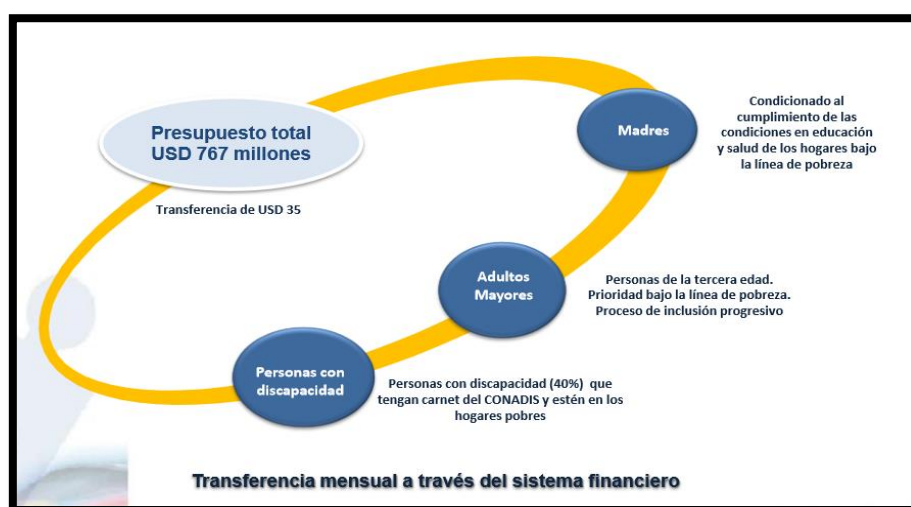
Presupuesto total
USD 767 millones

Transferencia de USD 35

Madres

Condicionado al cumplimiento de las condiciones en educación y salud de los hogares bajo la línea de pobreza

Adultos Mayores

Personas de la tercera edad. Prioridad bajo la línea de pobreza. Proceso de inclusión progresivo

Personas con discapacidad

Personas con discapacidad (40%) que tengan carnet del CONADIS y estén en los hogares pobres

Transferencia mensual a través del sistema financiero